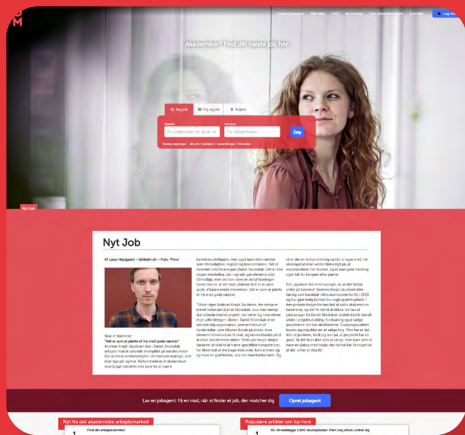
DM

Akademiker? Find dit næste job her

Nyt Job

Lav en jobagent: Få en mail, når vi finder et job, der matcher dig

Opret jobagent

Nyt fra det akademiske arbejdsmarked

Populære artikler om karriere